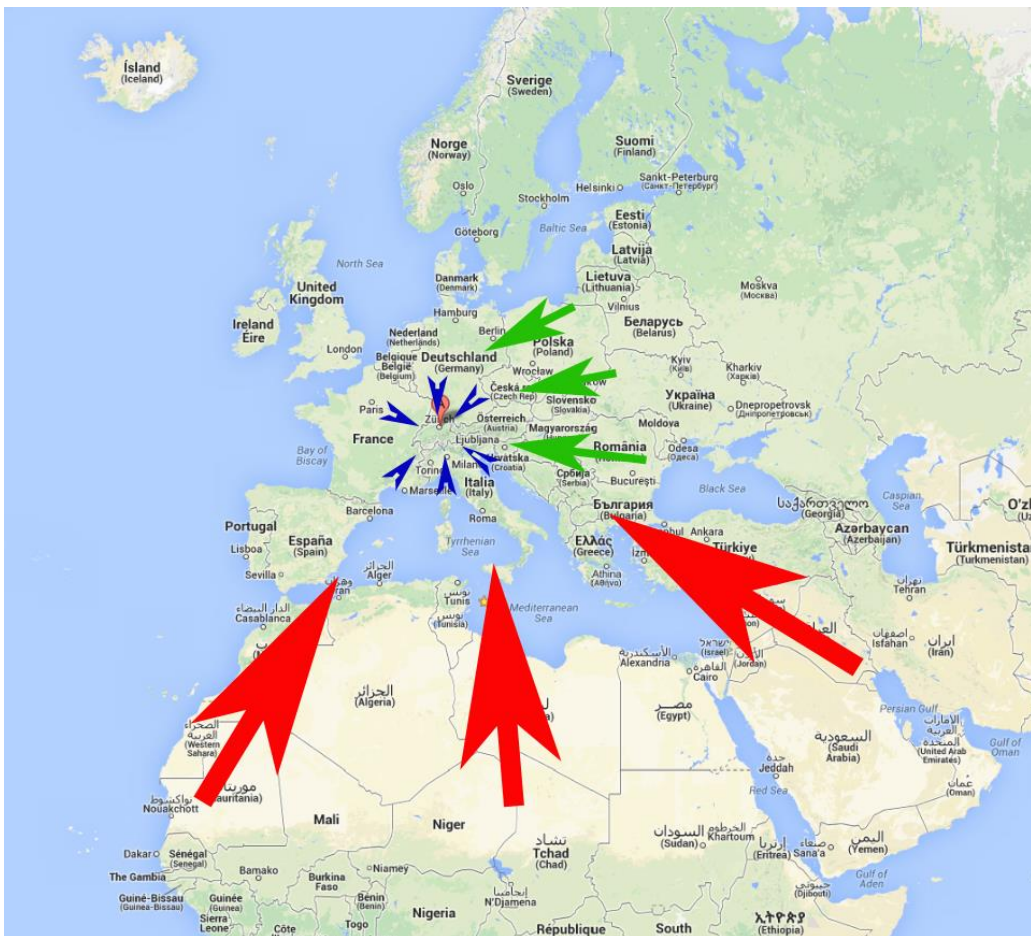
Ísland
(Iceland)

Sverige
(Sweden)

Suomi
(Finland)

Norge
(Norway)

Oslo

Stockholm

Helsinki

Sankt-Peterburg
(Санкт-Петербург)

Eesti
(Estonia)

Göteborg

Baltic Sea

Latvija
(Latvia)

North Sea

United Kingdom

Danmark
(Denmark)

Lietuva
(Lithuania)

Moskva
(Москва)

Vilnius

Ireland
Éire

Hamburg

Nederland
(Netherlands)

Berlin

Беларусь
(Belarus)

London

Deutschland
(Germany)

Polska
(Poland)

Belgique
België
(Belgium)

Wrocław

Kyiv
(Київ)

Kharkiv
(Харків)

Česká
(Czech Rep)

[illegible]kow

Україна
(Ukraine)

Paris

Zürich

Slovensko
(Slovakia)

Österreich
(Austria)

Dnepropetrovsk
(Днепропетровск)

France

Magyarország

Moldova

Ljubljana

Bay of Biscay

Hrvatska
(Croatia)

România

Odesa
(Одеса)

Torino

Milan

Србија
(Serbia)

București

Marseille

Italia
(Italy)

Black Sea

საქართველო
(Georgia)

Caspian Sea

Barcelona

България
(Bulgaria)

Portugal

España
(Spain)

Roma

Ankara

Azərbaycan
(Azerbaijan)

O'z

Lisboa

Madrid

Tyrrhenian Sea

Ελλάς
(Greece)

Türkiye

Türkmenistan
(Turkmenistan)

Sevilla

الجزائر
Alger

Izm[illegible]

تونس
Tunis

Athina
(Αθήνα)

تهران
Tehran

الدار البيضاء
Casablanca

وهران

تونس
(Tunisia)

Mediterranean Sea

اصفهان
Isfahan

ایران
(Iran)

الإسكندرية
Alexandria

القاهرة
Cairo

الأردن
(Jordan)

الجزائر
(Algeria)

مصر
(Egypt)

Persian Gulf

الصحراء الغربية
(Western Sahara)

السعودية
(Saudi Arabia)

الإمارات
(United Arab Emirates)

Gulf of Oman

جدة
Jeddah

Red Sea

عمان
(Oman)

موريتانيا
(Mauritania)

نواكشوط
Nouakchott

Mali

Niger

تشاد
Tchad
(Chad)

السودان
(Sudan)

الخرطوم
Khartoum

ኤርትራ
(Eritrea)

صنعاء
Sana'a

اليمن
(Yemen)

Dakar

Sénégal
(Senegal)

The Gambia

Bamako

Niamey

Gulf of Aden

Burkina Faso

Bénin
(Benin)

انجامينا
N'Djamena

جيبوتي
(Djibouti)

Guinée-Bissau
(Guinea-Bissau)

Guinée
(Guinea)

Togo

Nigeria

République

South

ኢትዮጵያ
(Ethiopia)

Sierra Leone

Côte